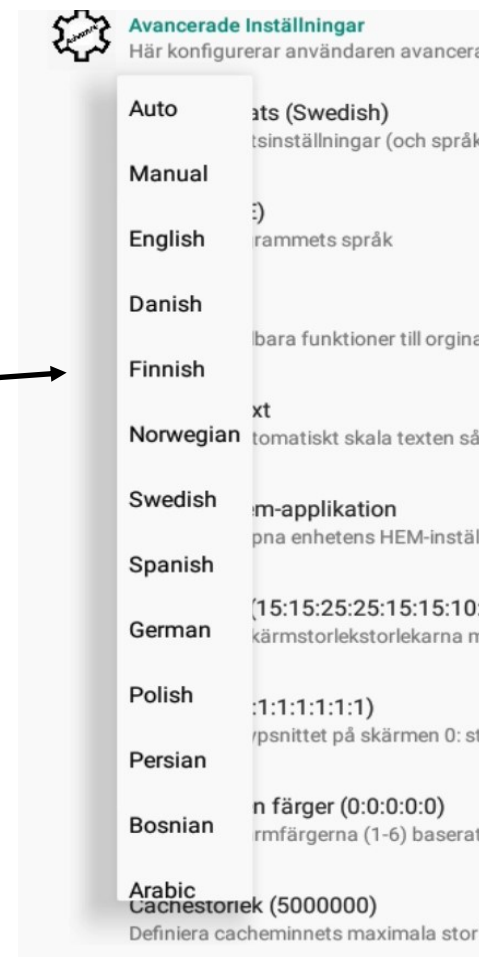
Avancerade Inställningar
Här konfigurerar användaren avancera

Auto
Manual
English
Danish
Finnish
Norwegian
Swedish
Spanish
German
Polish
Persian
Bosnian
Arabic

ats (Swedish)
tsinställningar (och språk

E)
rammets språk

lbara funktioner till orgina

xt
tomatiskt skala texten så

em-applikation
pna enhetens HEM-instäl

(15:15:25:25:15:15:10
kärmstorlekstorlekarna m

:1:1:1:1:1:1)
ypsnittet på skärmen 0: st

n färger (0:0:0:0:0)
rmfärgerna (1-6) baserat

Cachestorlek (5000000)
Definiera cacheminnets maximala stor